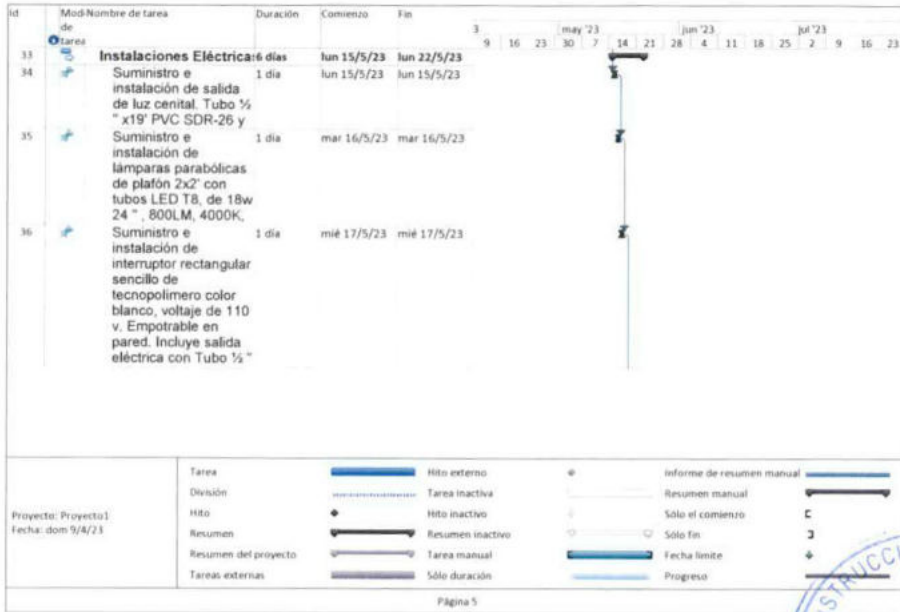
| Id | Modo de tarea | Nombre de tarea | Duración | Comienzo | Fin |
|---|---|---|---|---|---|
| 33 | | Instalaciones Eléctricas | 6 días | lun 15/5/23 | lun 22/5/23 |
| 34 | | Suministro e instalación de salida de luz cenital. Tubo ½ " x19' PVC SDR-26 y | 1 día | lun 15/5/23 | lun 15/5/23 |
| 35 | | Suministro e instalación de lámparas parabólicas de plafón 2x2' con tubos LED T8, de 18w 24 " , 800LM, 4000K, | 1 día | mar 16/5/23 | mar 16/5/23 |
| 36 | | Suministro e instalación de interruptor rectangular sencillo de tecnopolimero color blanco, voltaje de 110 v. Empotrable en pared. Incluye salida eléctrica con Tubo ½ " | 1 día | mié 17/5/23 | mié 17/5/23 |

3 9 16 23 may '23 30 7 14 21 jun '23 28 4 11 18 25 jul '23 2 9 16 23

Proyecto: Proyecto1
Fecha: dom 9/4/23

Tarea
División
Hito
Resumen
Resumen del proyecto
Tareas externas
Hito externo
Tarea inactiva
Hito inactivo
Resumen inactivo
Tarea manual
Sólo duración
Informe de resumen manual
Resumen manual
Sólo el comienzo
Sólo fin
Fecha límite
Progreso

Página 5

STRUCC